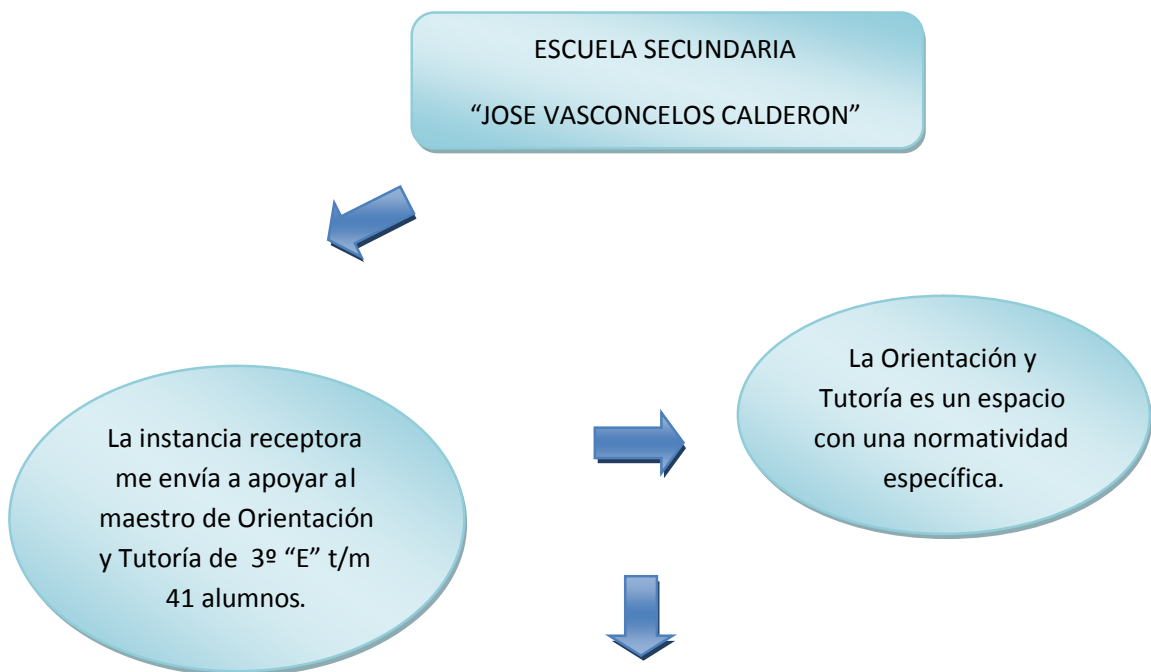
ESCUELA SECUNDARIA

"JOSE VASCONCELOS CALDERON"

La instancia receptora me envía a apoyar al maestro de Orientación y Tutoría de 3º "E" t/m 41 alumnos.

La Orientación y Tutoría es un espacio con una normatividad específica.